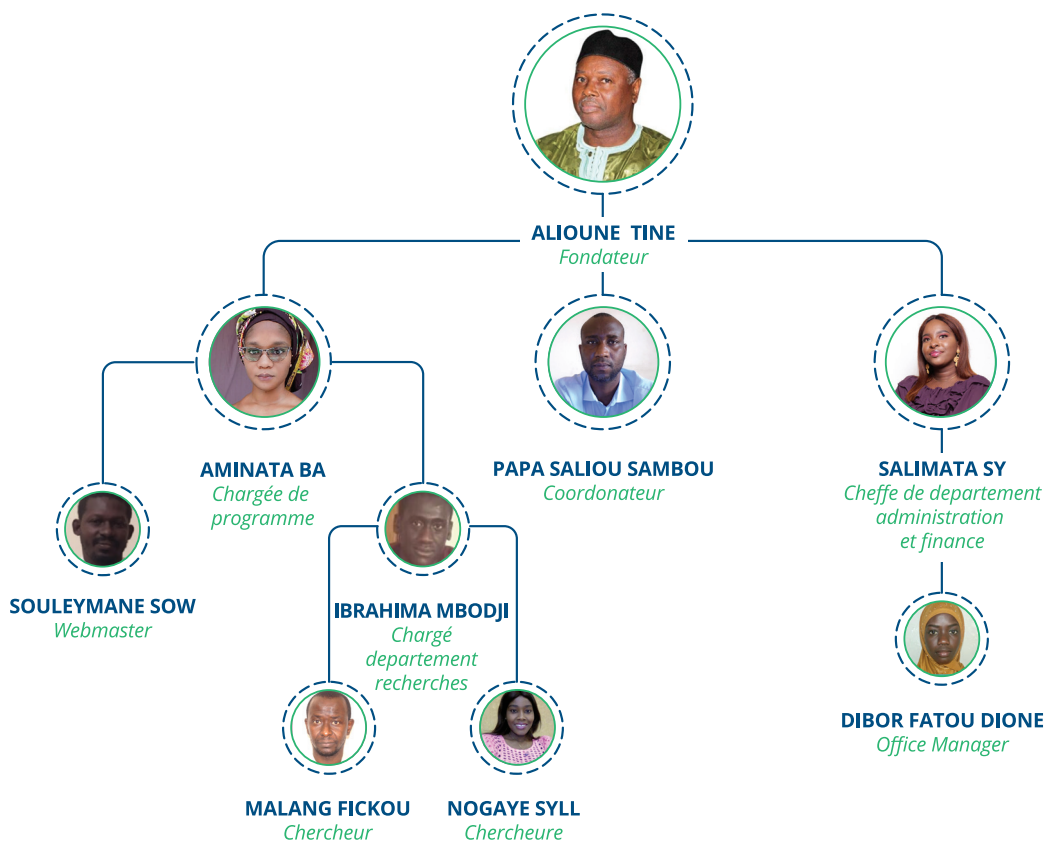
ALIOUNE TINE
Fondateur

AMINATA BA
Chargée de programme

PAPA SALIOU SAMBOU
Coordonateur

SALIMATA SY
Cheffe de departement administration et finance

SOULEYMANE SOW
Webmaster

IBRAHIMA MBODJI
Chargé departement recherches

DIBOR FATOU DIONE
Office Manager

MALANG FICKOU
Chercheur

NOGAYE SYLL
Chercheure